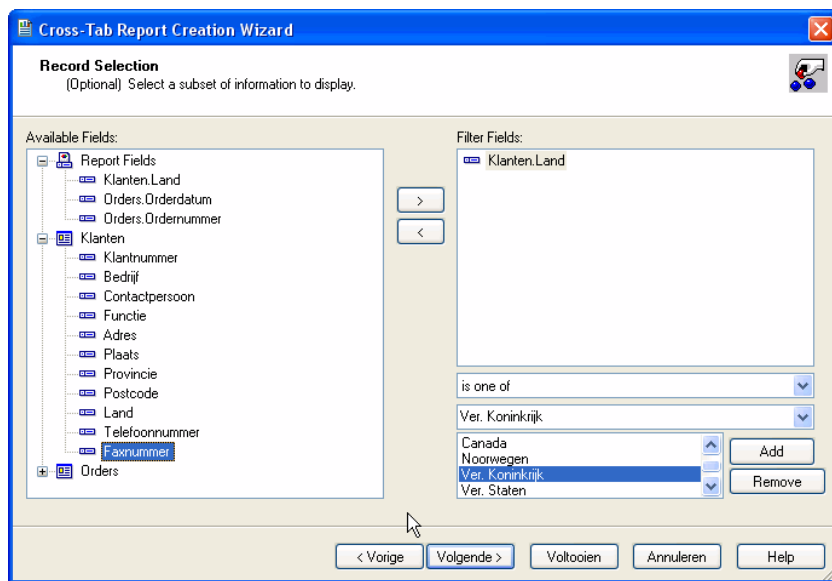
Cross-Tab Report Creation Wizard

Record Selection
(Optional) Select a subset of information to display.

Available Fields:
Report Fields
Klanten.Land
Orders.Orderdatum
Orders.Ordernummer
Klanten
Klantnummer
Bedrijf
Contactpersoon
Functie
Adres
Plaats
Provincie
Postcode
Land
Telefoonnummer
Faxnummer
Orders

>
<

Filter Fields:
Klanten.Land

is one of
Ver. Koninkrijk
Canada
Noorwegen
Ver. Koninkrijk
Ver. Staten

Add
Remove

< Vorige
Volgende >
Voltooien
Annuleren
Help